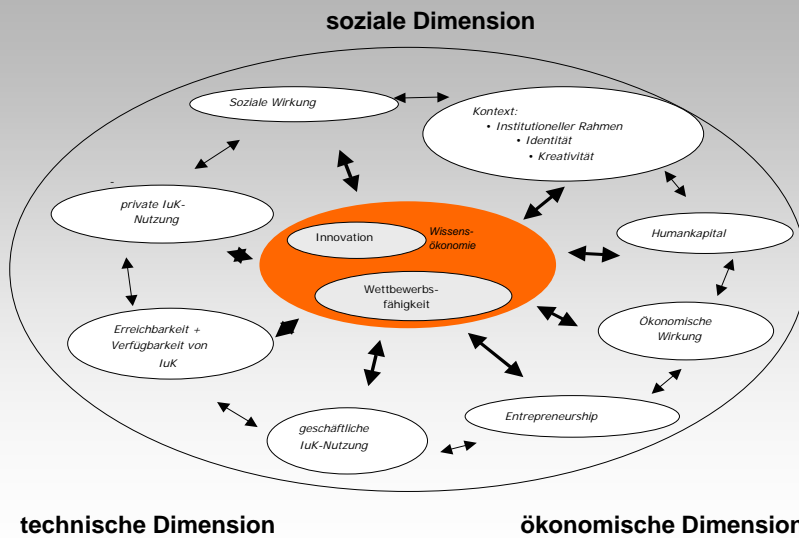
soziale Dimension

Soziale Wirkung

Kontext:
• Institutioneller Rahmen
• Identität
• Kreativität

private IuK-Nutzung

Innovation

Wissens-ökonomie

Wettbewerbs-fähigkeit

Humankapital

Erreichbarkeit + Verfügbarkeit von IuK

Ökonomische Wirkung

Entrepreneurship

geschäftliche IuK-Nutzung

technische Dimension

ökonomische Dimension